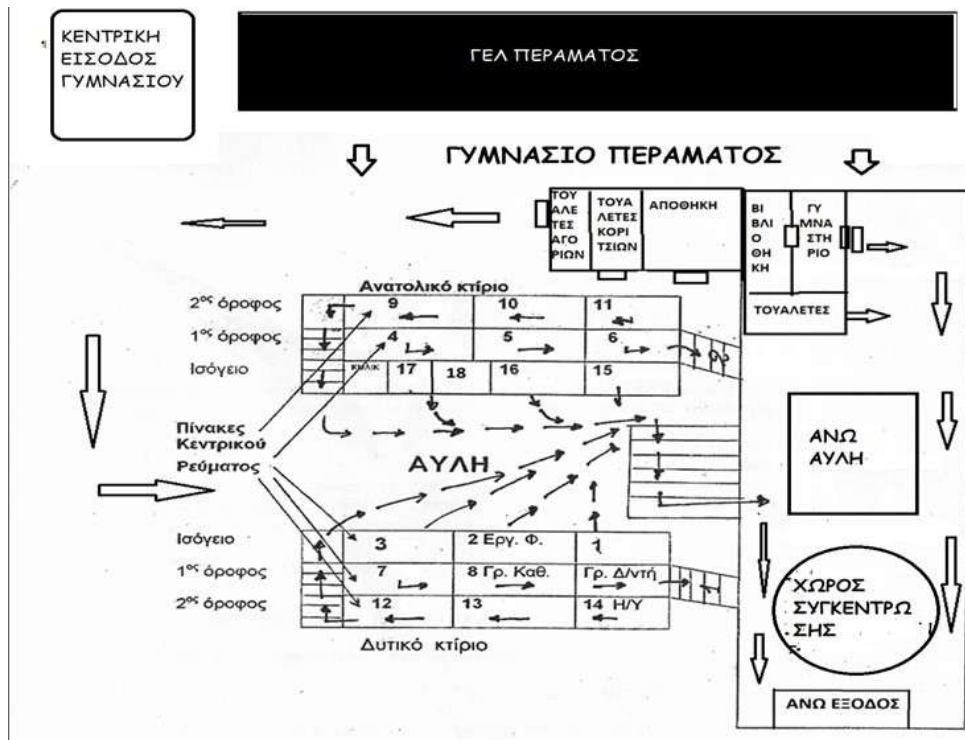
ΚΕΝΤΡΙΚΗ ΕΙΣΟΔΟΣ ΓΥΜΝΑΣΙΟΥ

ΓΕΛ ΠΕΡΑΜΑΤΟΣ

ΓΥΜΝΑΣΙΟ ΠΕΡΑΜΑΤΟΣ

ΤΟΥΑΛΕΤΕΣ ΑΓΟΡΙΩΝ

ΤΟΥΑΛΕΤΕΣ ΚΟΡΙΤΣΙΩΝ

ΑΠΟΘΗΚΗ

ΒΙΒΛΙΟΘΗΚΗ

ΓΥΜΝΑΣΤΗΡΙΟ

ΤΟΥΑΛΕΤΕΣ

Ανατολικό κτίριο

2$^{ος}$ όροφος

1$^{ος}$ όροφος

Ισόγειο

9

10

11

4

5

6

ΚΥΛΙΚ

17

18

16

15

Πίνακες Κεντρικού Ρεύματος

ΑΥΛΗ

ΑΝΩ ΑΥΛΗ

Ισόγειο

1$^{ος}$ όροφος

2$^{ος}$ όροφος

3

2 Εργ. Φ.

1

7

8 Γρ. Καθ.

Γρ. Δ/ντή

12

13

14 Η/Υ

Δυτικό κτίριο

ΧΩΡΟΣ ΣΥΓΚΕΝΤΡΩΣΗΣ

ΑΝΩ ΕΞΟΔΟΣ